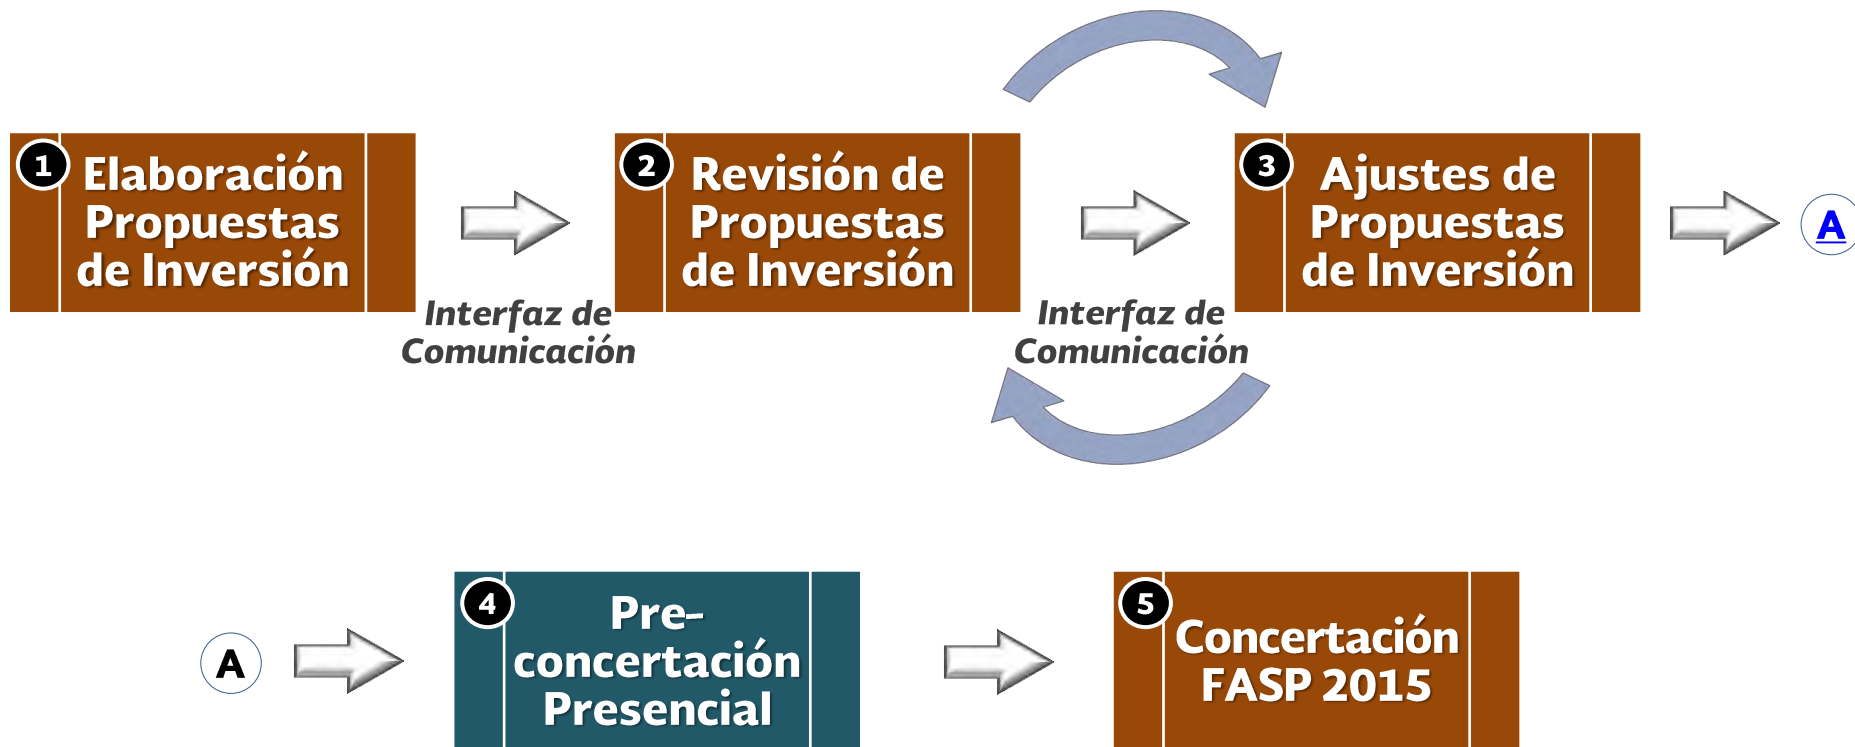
1 Elaboración Propuestas de Inversión

Interfaz de Comunicación

2 Revisión de Propuestas de Inversión

Interfaz de Comunicación

3 Ajustes de Propuestas de Inversión

A

A

4 Pre-concertación Presencial

5 Concertación FASP 2015